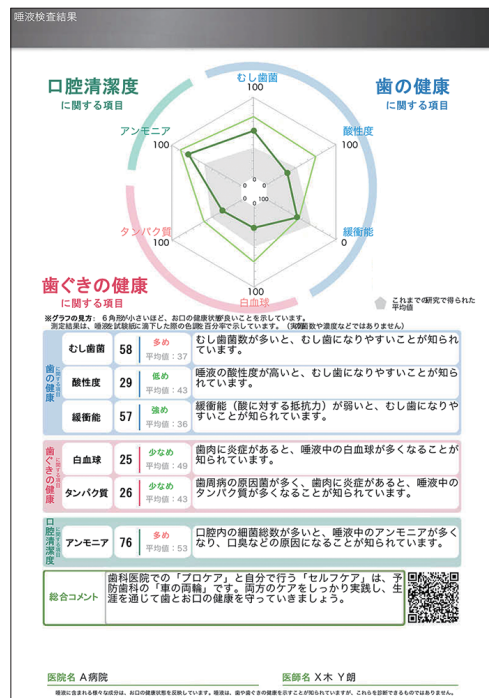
唾液検査結果

口腔清潔度
に関する項目

歯の健康
に関する項目

歯ぐきの健康
に関する項目

むし歯菌
100
酸性度
100
緩衝能
0
白血球
100
タンパク質
100
アンモニア
100
0
0
100

これまで研究で得られた平均値

※グラフの見方：６角形が小さいほど、お口の健康状態良いことを示しています。
測定結果は、唾液を試験紙に滴下した際の色調を百分率で示しています。（実際の菌数や濃度などではありません）

歯の健康 に関する項目

| むし歯菌 | 58 | 多め 平均値：37 | むし歯菌数が多いと、むし歯になりやすいことが知られています。 |
|---|---|---|---|
| 酸性度 | 29 | 低め 平均値：43 | 唾液の酸性度が高いと、むし歯になりやすいことが知られています。 |
| 緩衝能 | 57 | 強め 平均値：36 | 緩衝能（酸に対する抵抗力）が弱いと、むし歯になりやすいことが知られています。 |

歯ぐきの健康 に関する項目

| 白血球 | 25 | 少なめ 平均値：49 | 歯肉に炎症があると、唾液中の白血球が多くなることが知られています。 |
|---|---|---|---|
| タンパク質 | 26 | 少なめ 平均値：43 | 歯周病の原因菌が多く、歯肉に炎症があると、唾液中のタンパク質が多くなることが知られています。 |

口腔清潔度 に関する項目

| アンモニア | 76 | 多め 平均値：53 | 口腔内の細菌総数が多いと、唾液中のアンモニアが多くなり、口臭などの原因になることが知られています。 |
|---|---|---|---|

総合コメント
歯科医院での「プロケア」と自分で行う「セルフケア」は、予防歯科の「車の両輪」です。両方のケアをしっかり実践し、生涯を通して歯とお口の健康を守っていきましょう。

医院名 A病院
医師名 X木 Y朗

唾液に含まれる様々な成分は、お口の健康状態を反映しています。唾液は、歯や歯ぐきの健康を示すことが知られていますが、これらを診断できるものではありません。